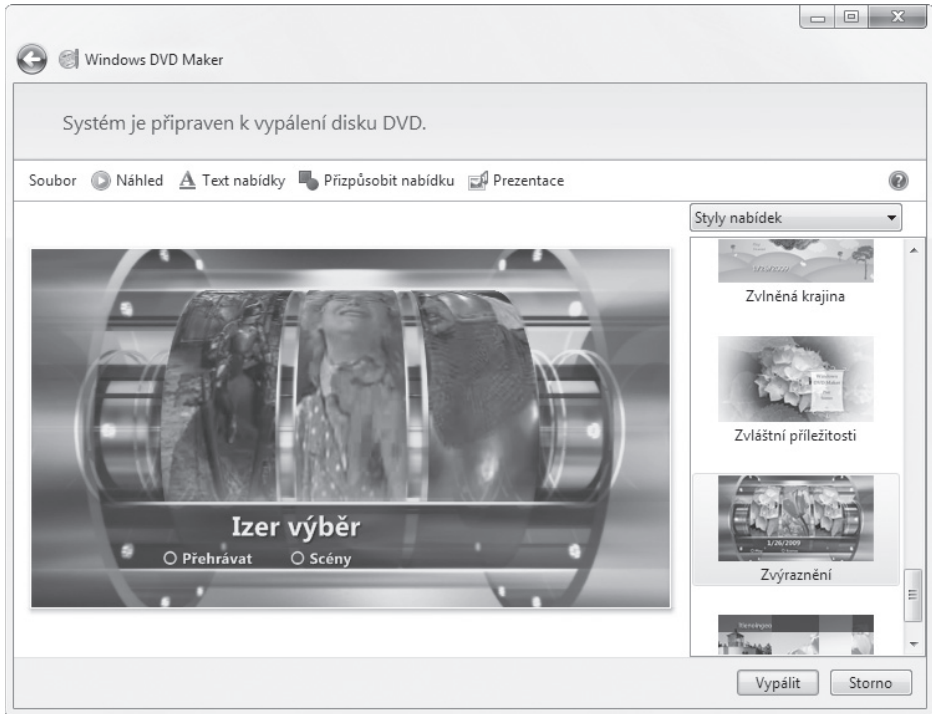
Windows DVD Maker

Systém je připraven k vypálení disku DVD.

Soubor Náhled Text nabídky Přizpůsobit nabídku Prezentace

Styly nabídek

Zvlněná krajina

Zvláštní příležitosti

Zvýraznění

Izer výběr

Přehrávat Scény

Vypálit Storno